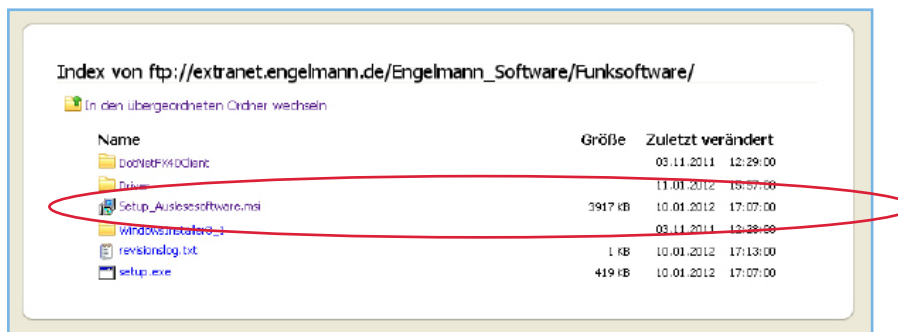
Index von ftp://extranet.engelmann.de/Engelmann_Software/Funksoftware/

In den übergeordneten Ordner wechseln

| Name | Größe | Zuletzt verändert | |
|---|---|---|---|
| DotNetFX40Client | | 03.11.2011 | 12:29:00 |
| Driver | | 11.01.2012 | 15:57:00 |
| Setup_Auslesesoftware.msi | 3917 kB | 10.01.2012 | 17:07:00 |
| WindowsInstaller3_1 | | 03.11.2011 | 12:38:00 |
| revisionslog.txt | 1 KB | 10.01.2012 | 17:13:00 |
| setup.exe | 419 kB | 10.01.2012 | 17:07:00 |